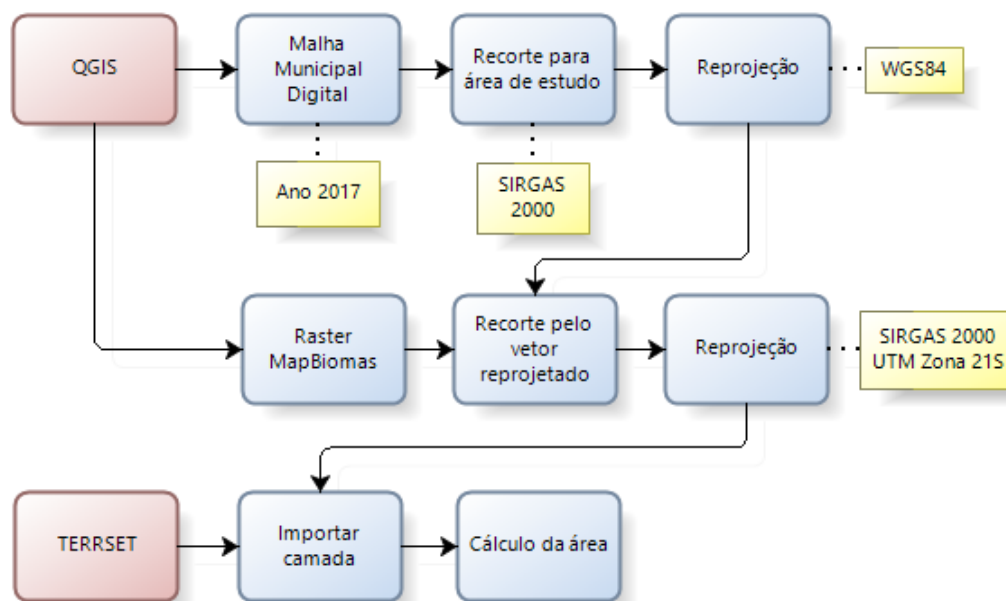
QGIS

Malha Municipal Digital

Recorte para área de estudo

Reprojeção

WGS84

Ano 2017

SIRGAS 2000

Raster MapBiomas

Recorte pelo vetor reprojetado

Reprojeção

SIRGAS 2000 UTM Zona 21S

TERRSET

Importar camada

Cálculo da área